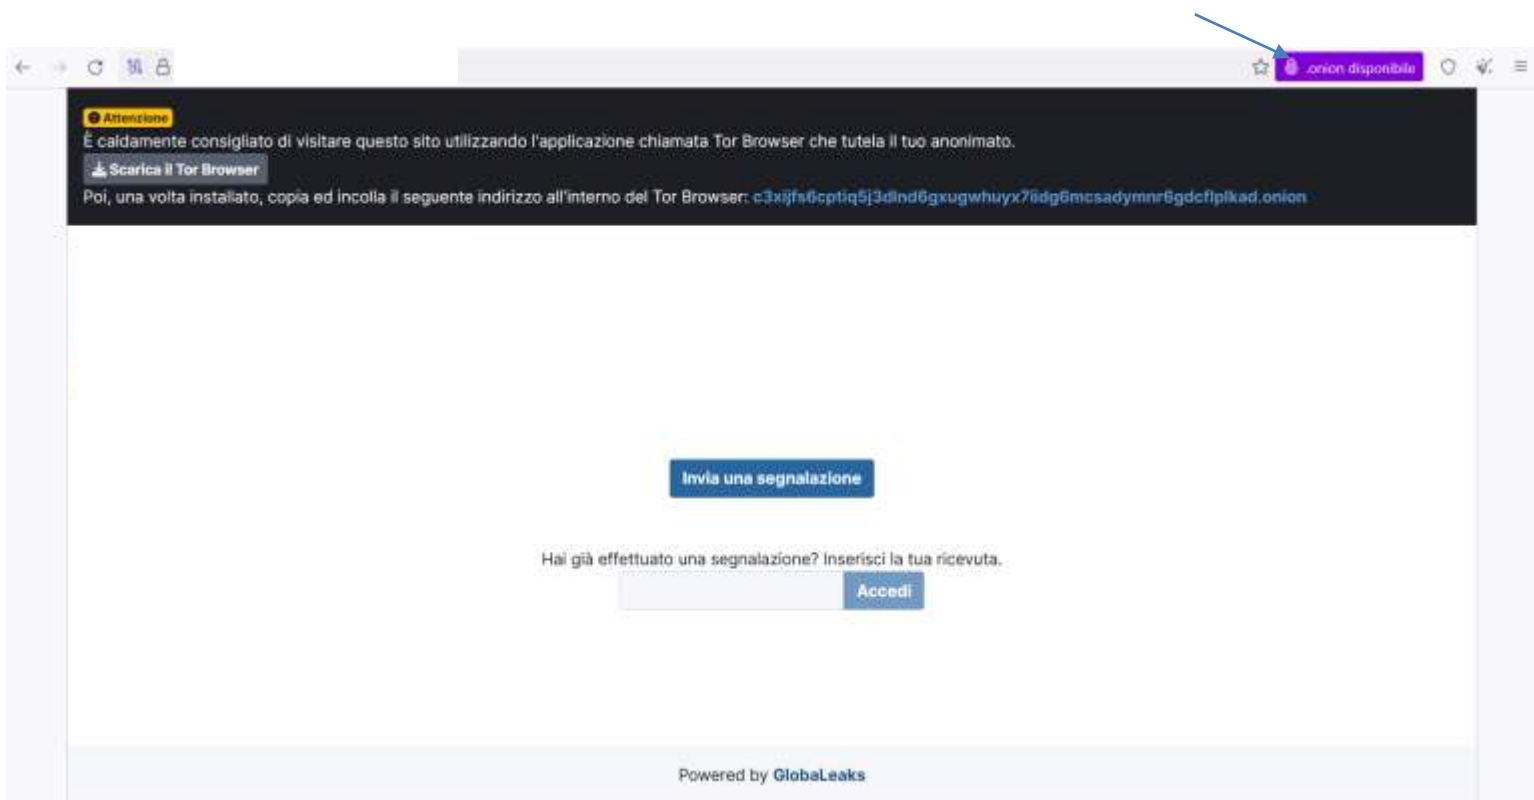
.onion disponibile

Attenzione
È caldamente consigliato di visitare questo sito utilizzando l'applicazione chiamata Tor Browser che tutela il tuo anonimato.
Scarica il Tor Browser
Poi, una volta installato, copia ed incolla il seguente indirizzo all'interno del Tor Browser: c3xijfs6cptiq5j3dind6gxugwhuyx7iidg6mcsadymnr6gdcflplkad.onion

Invia una segnalazione

Hai già effettuato una segnalazione? Inserisci la tua ricevuta.
Accedi

Powered by GlobaLeaks